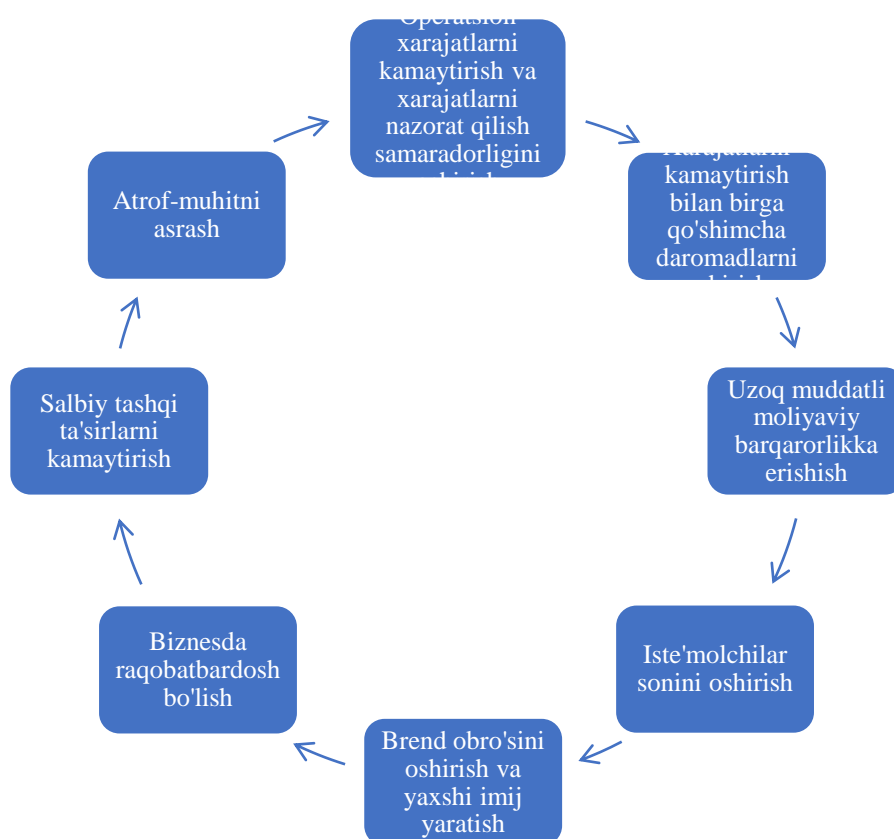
Operatsion xarajatlarni kamaytirish va xarajatlarni nazorat qilish samaradorligini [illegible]

Xarajatlarni kamaytirish bilan birga qo'shimcha daromadlarni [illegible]

Uzoq muddatli moliyaviy barqarorlikka erishish

Iste'molchilar sonini oshirish

Brend obro'sini oshirish va yaxshi imij yaratish

Biznesda raqobatbardosh bo'lish

Salbiy tashqi ta'sirlarni kamaytirish

Atrof-muhitni asrash